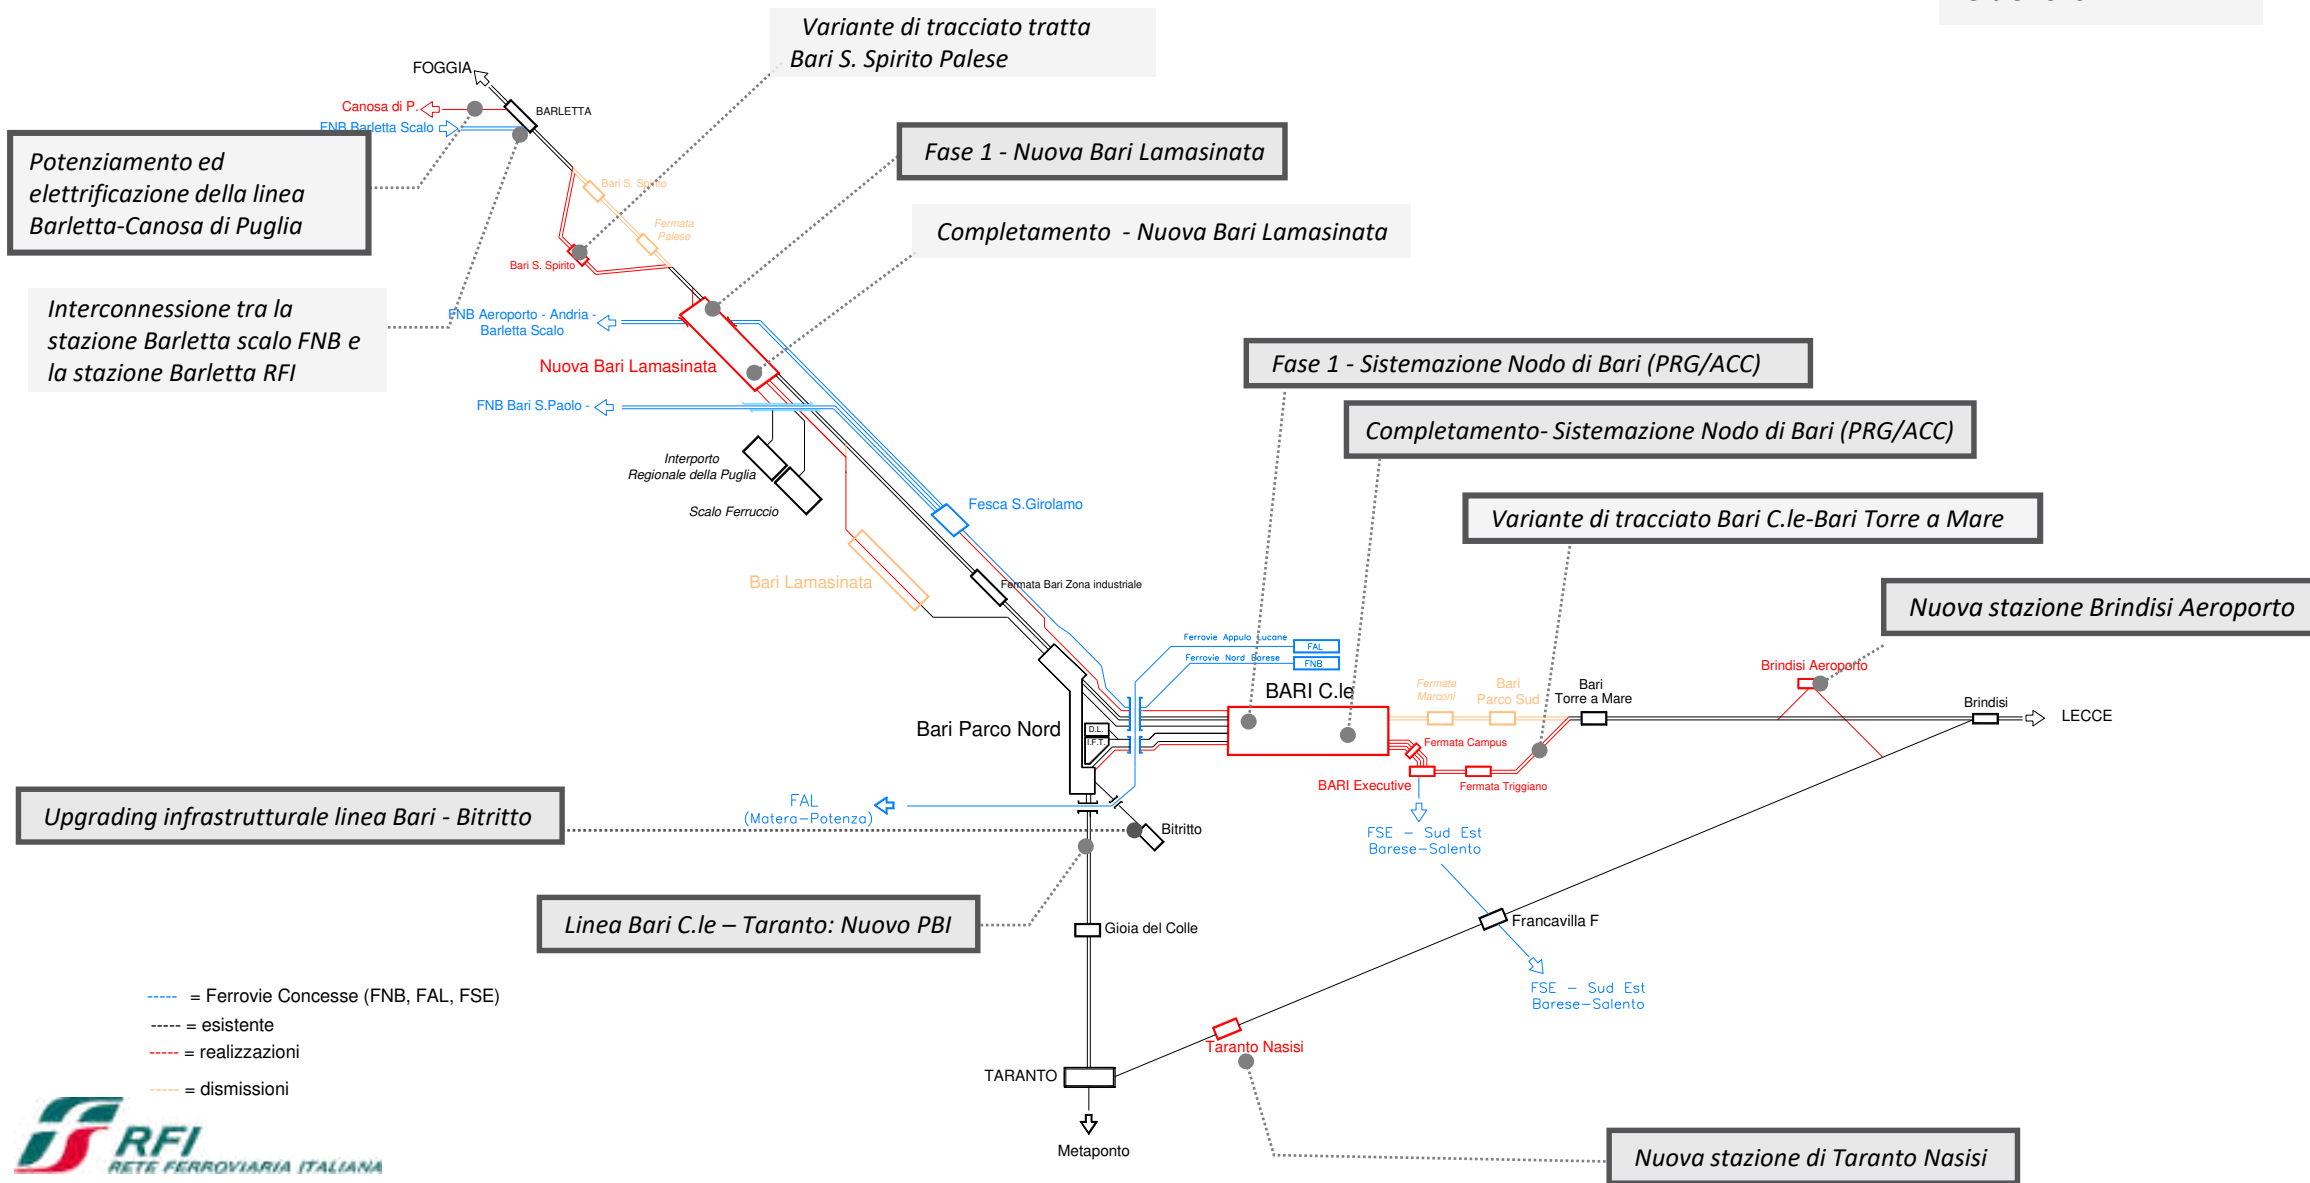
Variante di tracciato tratta Bari S. Spirito Palese

FOGGIA

Canosa di P.

BARLETTA

FNB Barletta Scalo

Potenziamento ed elettrificazione della linea Barletta-Canosa di Puglia

Fase 1 - Nuova Bari Lamasinata

Bari S. Spirito

Fermata Palese

Bari S. Spirito

Completamento - Nuova Bari Lamasinata

Interconnessione tra la stazione Barletta scalo FNB e la stazione Barletta RFI

FNB Aeroporto - Andria - Barletta Scalo

Nuova Bari Lamasinata

FNB Bari S.Paolo -

Fase 1 - Sistemazione Nodo di Bari (PRG/ACC)

Completamento- Sistemazione Nodo di Bari (PRG/ACC)

Interporto Regionale della Puglia

Scalo Ferruccio

Fesca S.Girolamo

Variante di tracciato Bari C.le-Bari Torre a Mare

Bari Lamasinata

Fermata Bari Zona industriale

Nuova stazione Brindisi Aeroporto

Ferrovie Appulo Lucane FAL

Ferrovie Nord Barese FNB

Brindisi Aeroporto

BARI C.le

Fermata Marconi

Bari Parco Sud

Bari Torre a Mare

Brindisi

LECCE

Bari Parco Nord

D.L.

I.F.T.

Fermata Campus

BARI Executive

Fermata Triggiano

FAL (Matera–Potenza)

Upgrading infrastrutturale linea Bari - Bitritto

Bitritto

FSE – Sud Est Barese–Salento

Francavilla F

Linea Bari C.le – Taranto: Nuovo PBI

Gioia del Colle

FSE – Sud Est Barese–Salento

= Ferrovie Concesse (FNB, FAL, FSE)

= esistente

= realizzazioni

= dismissioni

Taranto Nasisi

TARANTO

Metaponto

Nuova stazione di Taranto Nasisi

RFI RETE FERROVIARIA ITALIANA